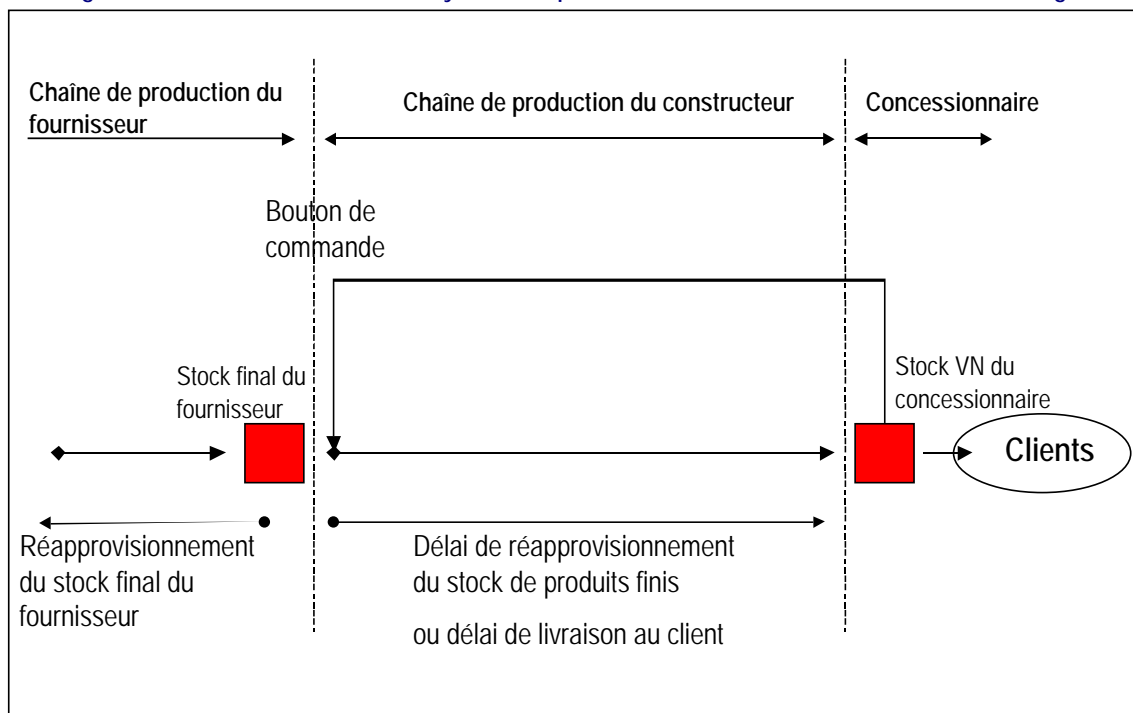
Chaîne de production du fournisseur

Chaîne de production du constructeur

Concessionnaire

Bouton de commande

Stock final du fournisseur

Stock VN du concessionnaire

Clients

Réapprovisionnement du stock final du fournisseur

Délai de réapprovisionnement du stock de produits finis

ou délai de livraison au client